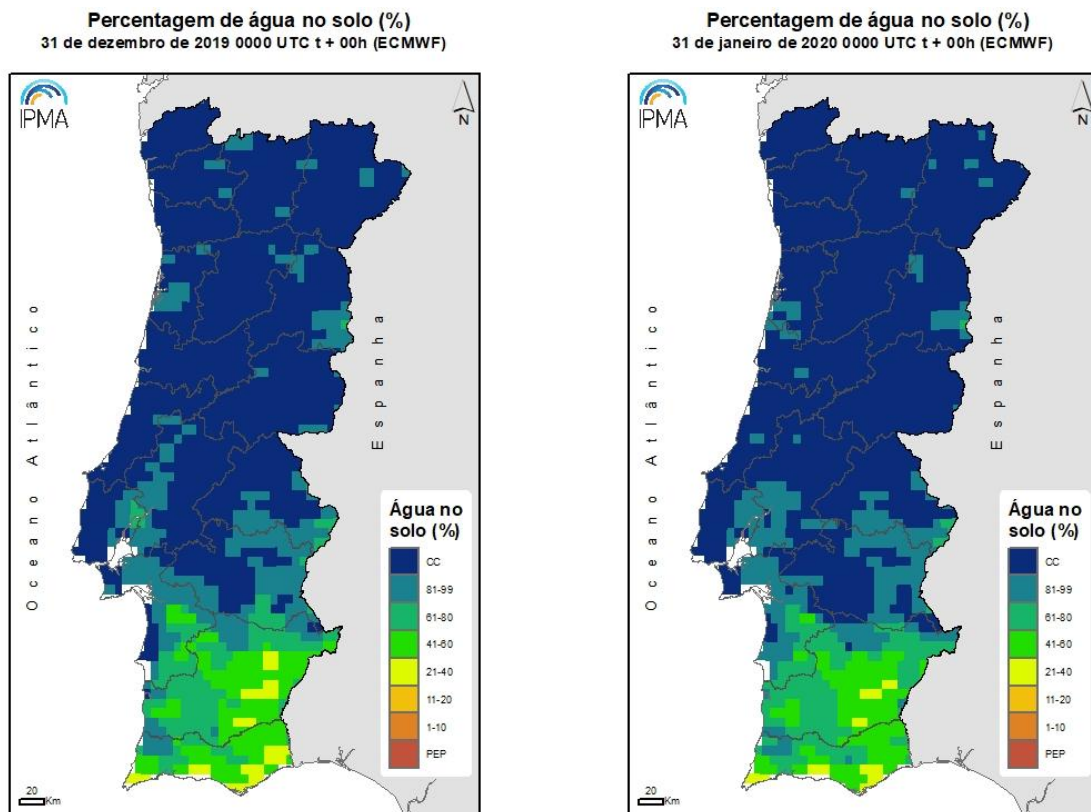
Percentagem de água no solo (%)
31 de dezembro de 2019 0000 UTC t + 00h (ECMWF)

IPMA

N

Oceano Atlântico

Espanha

Água no solo (%)
CC
81-99
61-80
41-60
21-40
11-20
1-10
PEP

20 Km

Percentagem de água no solo (%)
31 de janeiro de 2020 0000 UTC t + 00h (ECMWF)

IPMA

N

Oceano Atlântico

Espanha

Água no solo (%)
CC
81-99
61-80
41-60
21-40
11-20
1-10
PEP

20 Km